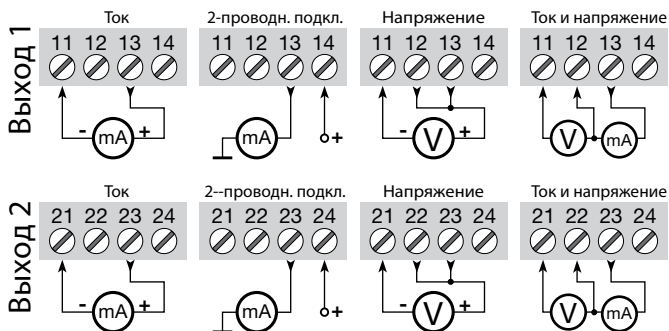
Выход 1

Ток
11 12 13 14
- mA +

2-проводн. подкл.
11 12 13 14
mA
+

Напряжение
11 12 13 14
- V +

Ток и напряжение
11 12 13 14
V mA

Выход 2

Ток
21 22 23 24
- mA +

2--проводн. подкл.
21 22 23 24
mA
+

Напряжение
21 22 23 24
- V +

Ток и напряжение
21 22 23 24
V mA